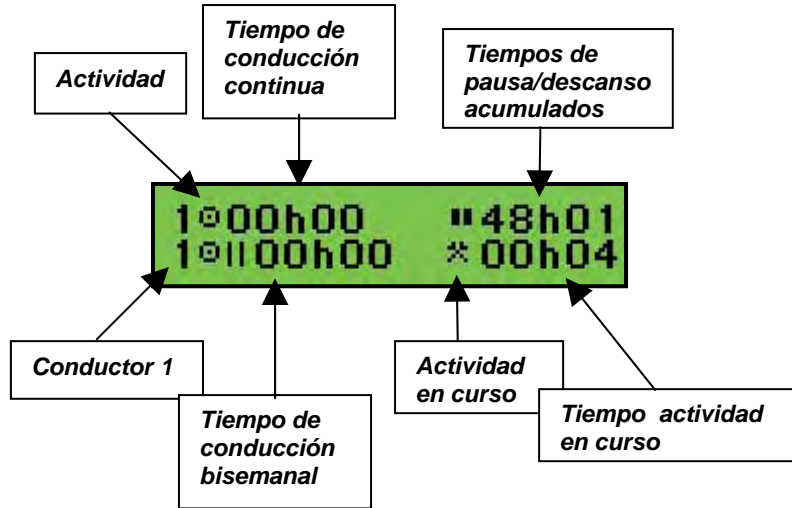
Tiempo de conducción continua

Actividad

Tiempos de pausa/descanso acumulados

1⊙00h00 ⑊48h01
1⊙||00h00 ⚒00h04

Conductor 1

Tiempo de conducción bisemanal

Actividad en curso

Tiempo actividad en curso